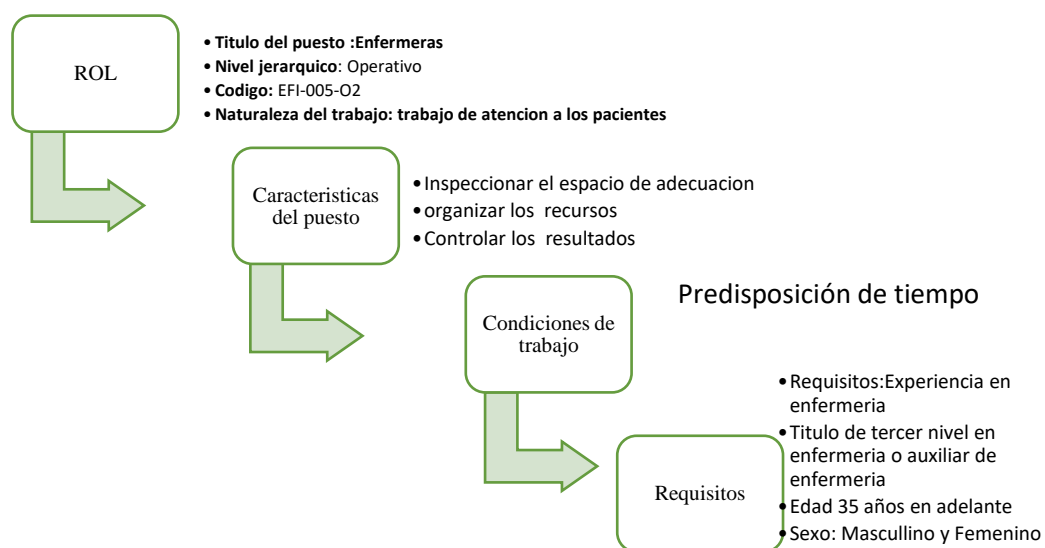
ROL

• **Titulo del puesto :Enfermeras**
• **Nivel jerarquico**: Operativo
• **Codigo:** EFI-005-O2
• **Naturaleza del trabajo: trabajo de atencion a los pacientes**

Caracteristicas del puesto

• Inspeccionar el espacio de adecuacion
• organizar los recursos
• Controlar los resultados

Condiciones de trabajo

Predisposición de tiempo

Requisitos

• Requisitos:Experiencia en enfermeria
• Titulo de tercer nivel en enfermeria o auxiliar de enfermeria
• Edad 35 años en adelante
• Sexo: Mascullino y Femenino